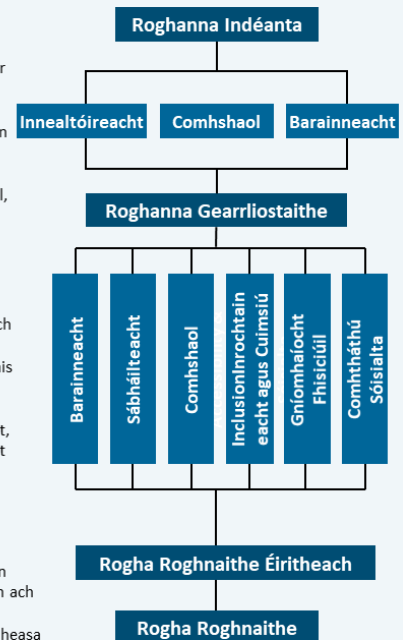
r

n

l,

ch

is

t,
t

n
n ach

heasa

Roghanna Indéanta

Innealtóireacht

Comhshaol

Barainneacht

Roghanna Gearrliostaithe

Barainneacht

Sábháilteacht

Comhshaol

InclusionInrochtaineacht agus Cuimsiú

Gníomhaíocht Fhisiciúil

Comhtháthú Sóisialta

Rogha Roghnaithe Éiritheach

Rogha Roghnaithe